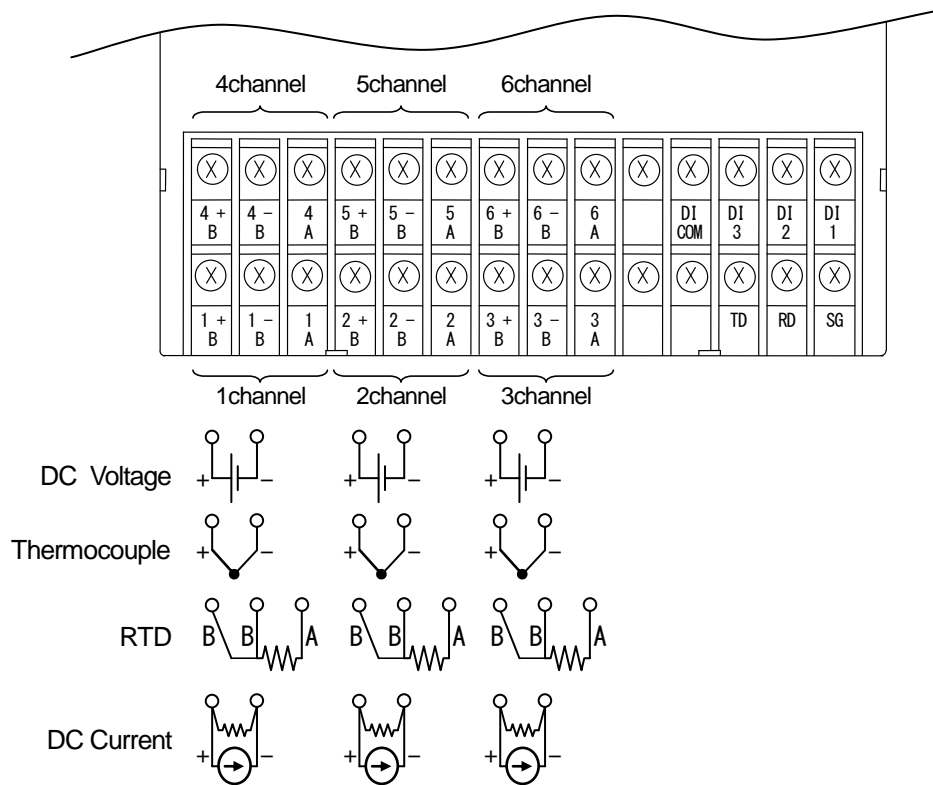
4channel 5channel 6channel

| 4 + B | 4 – B | 4 A | 5 + B | 5 – B | 5 A | 6 + B | 6 – B | 6 A | | DI COM | DI 3 | DI 2 | DI 1 |
|---|---|---|---|---|---|---|---|---|---|---|---|---|---|
| 1 + B | 1 – B | 1 A | 2 + B | 2 – B | 2 A | 3 + B | 3 – B | 3 A | | | TD | RD | SG |

1channel 2channel 3channel

DC Voltage + – + – + –

Thermocouple + – + – + –

RTD B B A B B A B B A

DC Current + – + – + –